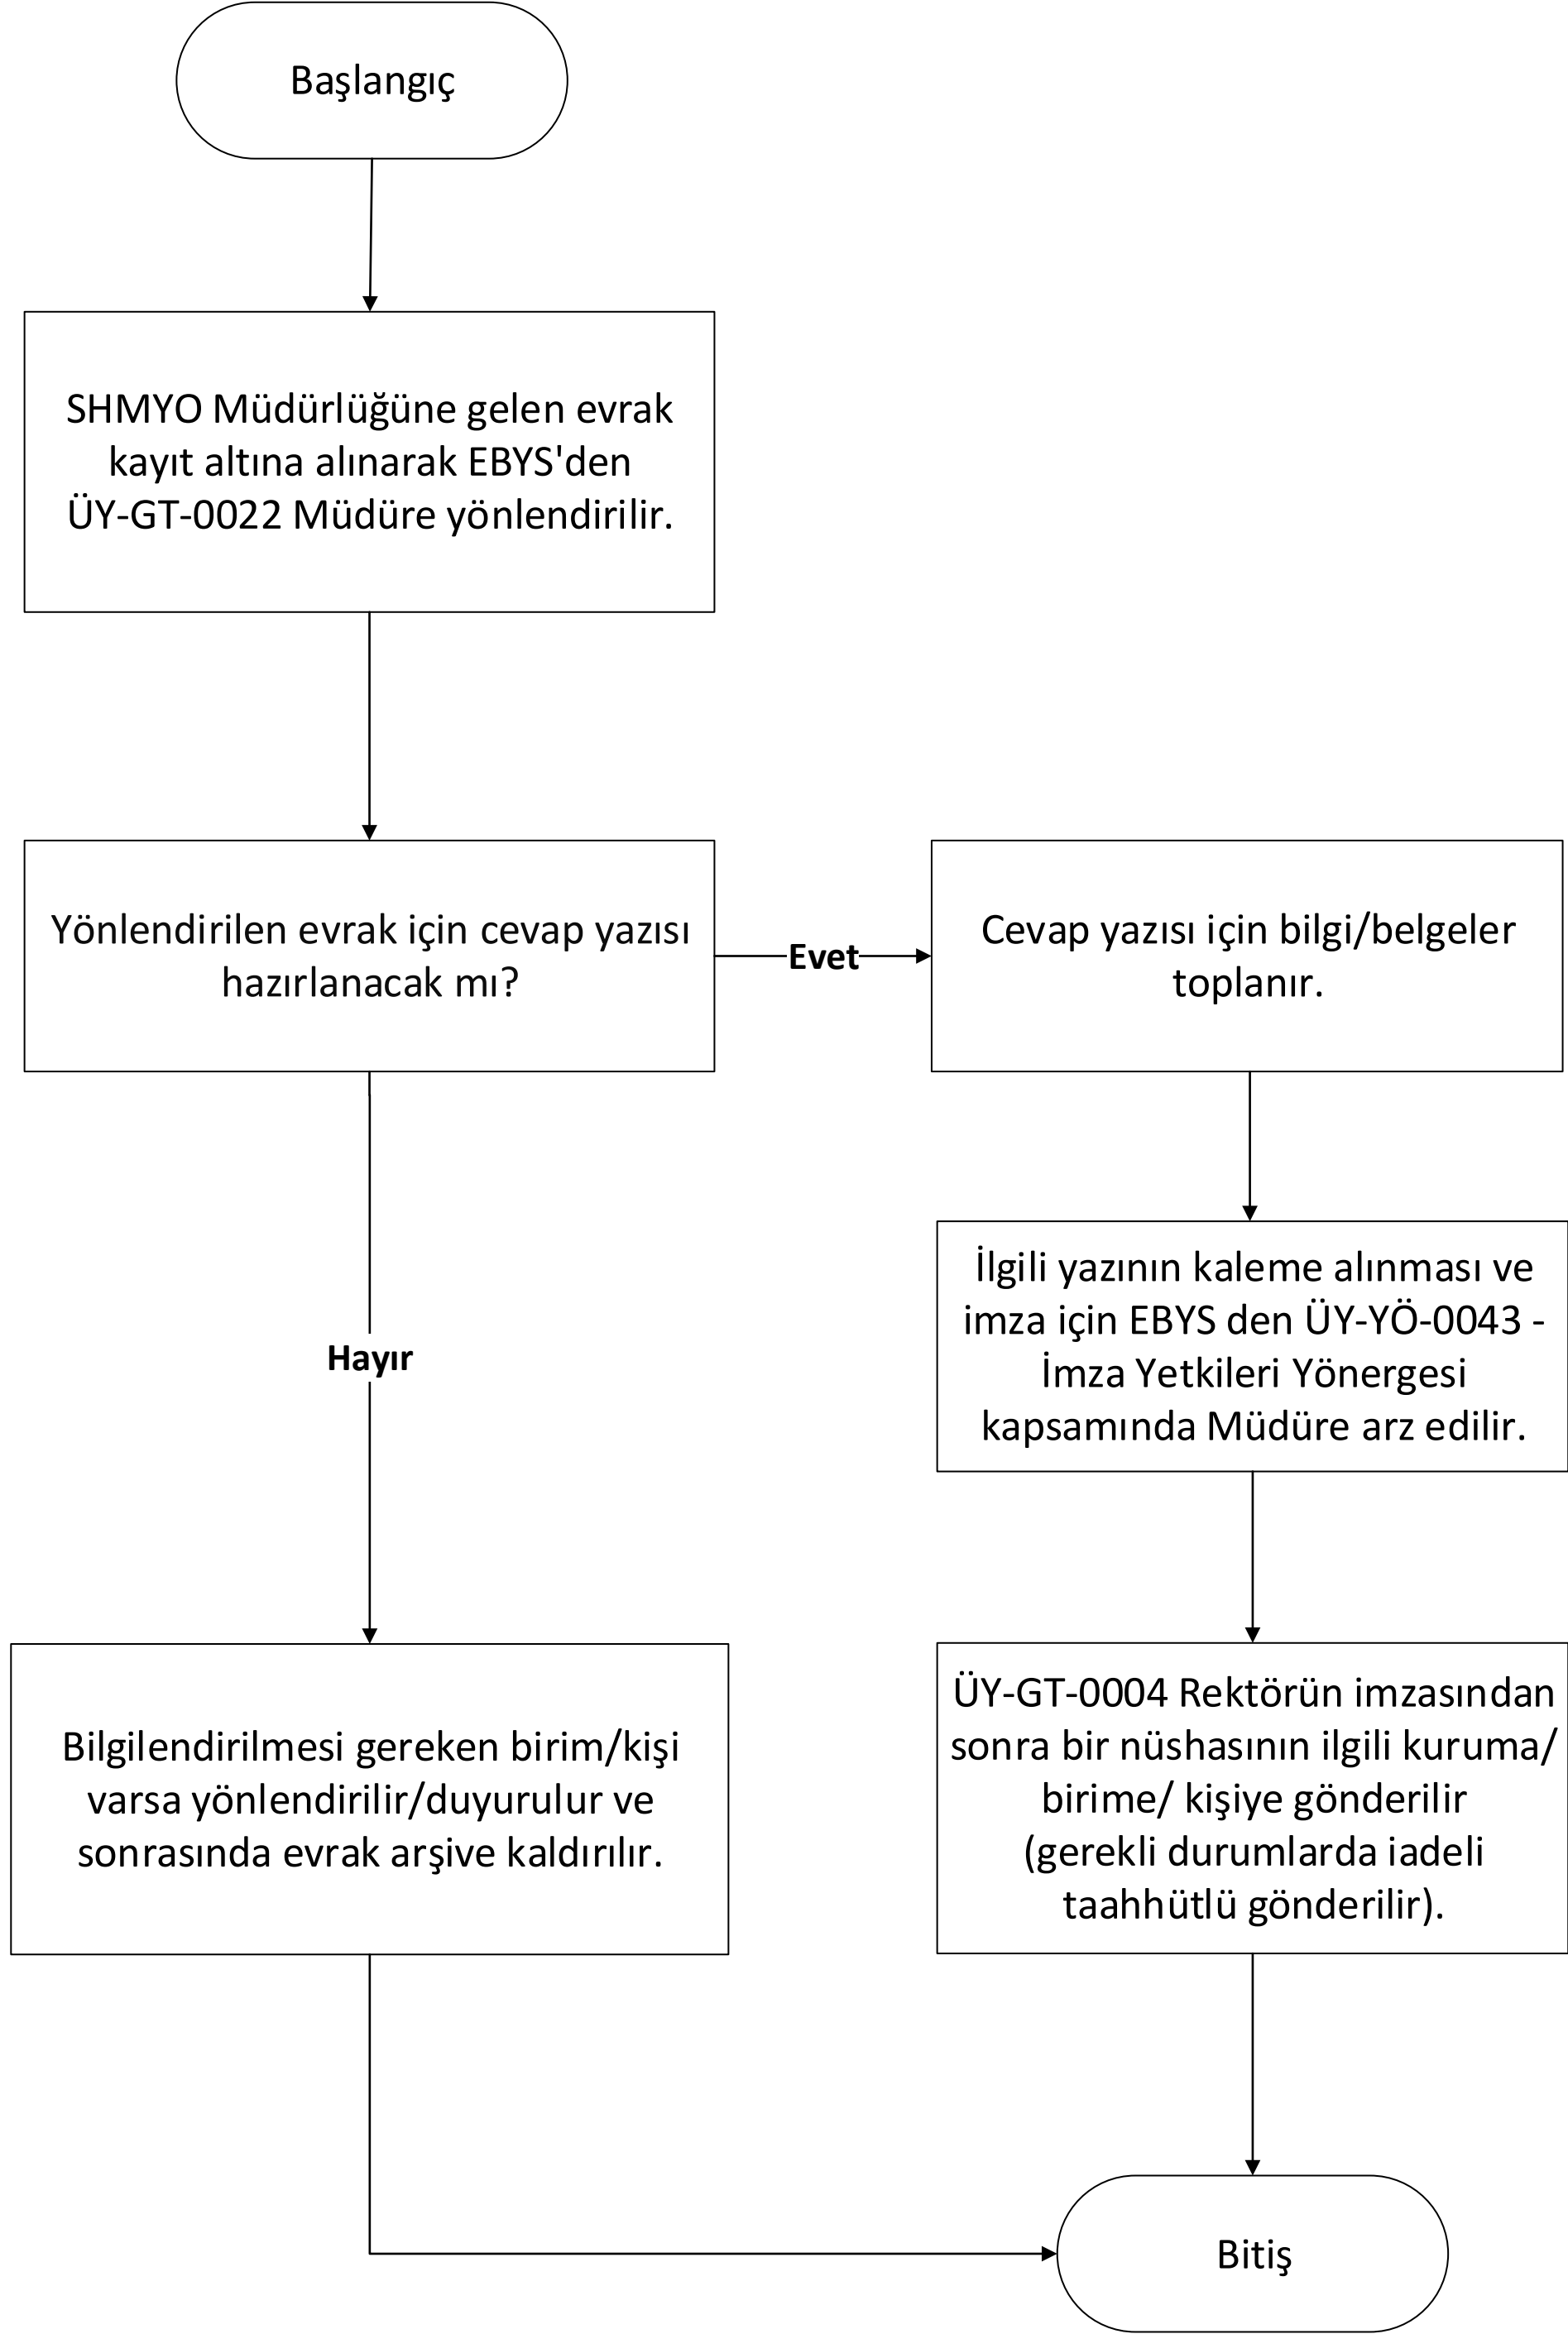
Başlangıç

SHMYO Müdürlüğüne gelen evrak kayıt altına alınarak EBYS'den ÜY-GT-0022 Müdüre yönlendirilir.

Yönlendirilen evrak için cevap yazısı hazırlanacak mı?

Evet

Cevap yazısı için bilgi/belgeler toplanır.

İlgili yazının kaleme alınması ve imza için EBYS den ÜY-YÖ-0043 - İmza Yetkileri Yönergesi kapsamında Müdüre arz edilir.

Hayır

Bilgilendirilmesi gereken birim/kişi varsa yönlendirilir/duyurulur ve sonrasında evrak arşive kaldırılır.

ÜY-GT-0004 Rektörün imzasından sonra bir nüshasının ilgili kuruma/ birime/ kişiye gönderilir (gerekli durumlarda iadeli taahhütlü gönderilir).

Bitiş